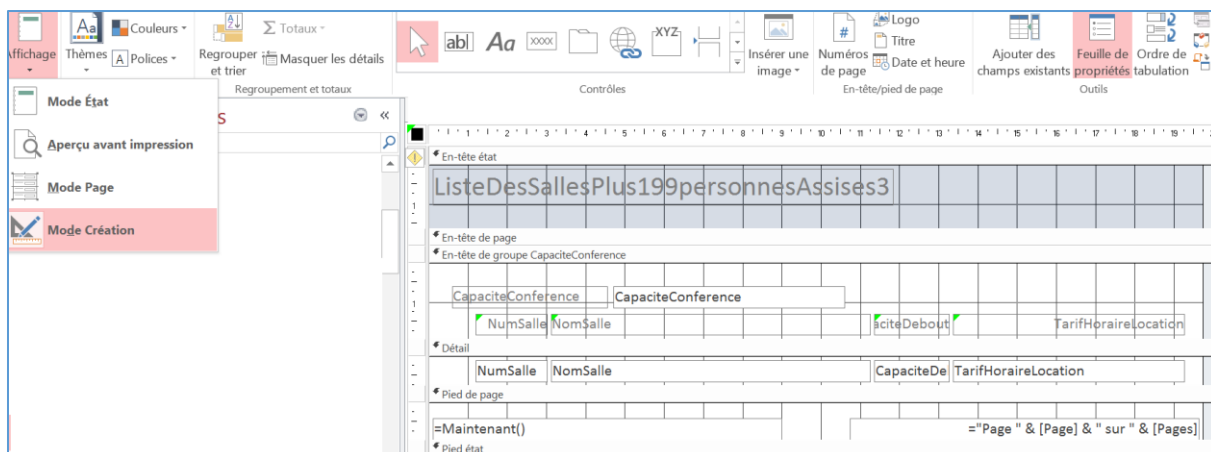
Affichage Thèmes Couleurs Polices Regrouper et trier Totaux Masquer les détails Regroupement et totaux
abl Aa XXXX XYZ
Contrôles
Insérer une image Numéros de page Logo Titre Date et heure
En-tête/pied de page
Ajouter des champs existants Feuille de propriétés Ordre de tabulation
Outils

Mode État
Aperçu avant impression
Mode Page
Mode Création

s

En-tête état
ListeDesSallesPlus199personnesAssises3
En-tête de page
En-tête de groupe CapaciteConference
CapaciteConference CapaciteConference
NumSalle NomSalle aciteDebout TarifHoraireLocation
Détail
NumSalle NomSalle CapaciteDe TarifHoraireLocation
Pied de page
=Maintenant() ="Page " & [Page] & " sur " & [Pages]
Pied état